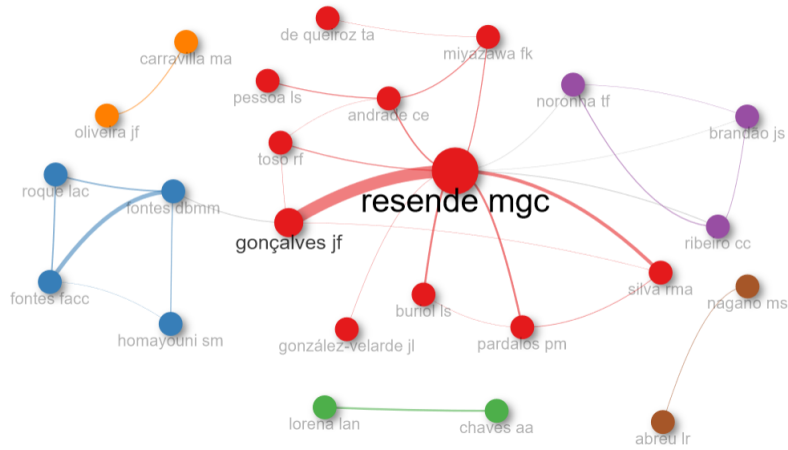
de queiroz ta
miyazawa fk
carravilla ma
pessoa ls
andrade ce
noronha tf
brandao js
oliveira jf
toso rf
roque lac
fontes dbmm
resende mgc
gonçalves jf
ribeiro cc
fontes facc
silva rma
nagano ms
buriol ls
homayouni sm
gonzález-velarde jl
pardalos pm
lorena lan
chaves aa
abreu lr